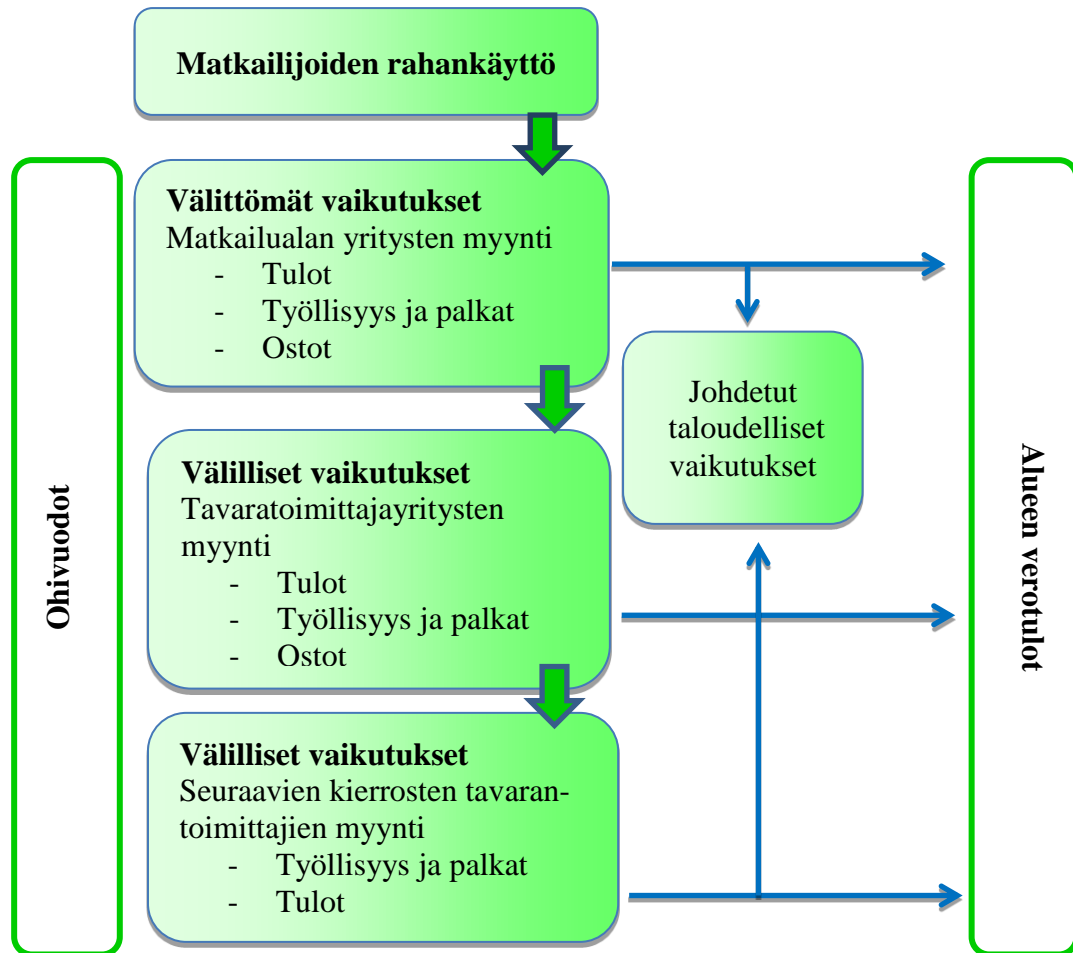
Matkailijoiden rahankäyttö

Ohivuodot

Välittömät vaikutukset
Matkailualan yritysten myynti
- Tulot
- Työllisyys ja palkat
- Ostot

Johdetut taloudelliset vaikutukset

Välilliset vaikutukset
Tavaratoimittajayritysten myynti
- Tulot
- Työllisyys ja palkat
- Ostot

Välilliset vaikutukset
Seuraavien kierrosten tavarantoimittajien myynti
- Työllisyys ja palkat
- Tulot

Alueen verotulot